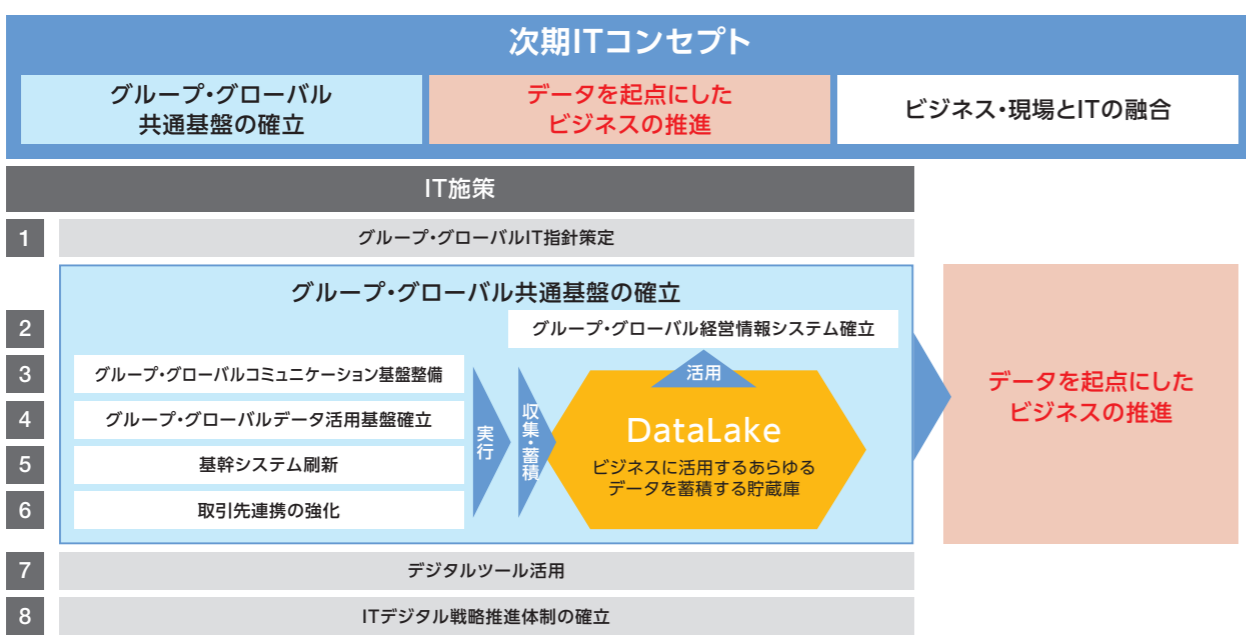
次期ITコンセプト

グループ・グローバル
共通基盤の確立

データを起点にした
ビジネスの推進

ビジネス・現場とITの融合

IT施策

1
グループ・グローバルIT指針策定

グループ・グローバル共通基盤の確立

2
グループ・グローバル経営情報システム確立

3
グループ・グローバルコミュニケーション基盤整備

4
グループ・グローバルデータ活用基盤確立

5
基幹システム刷新

6
取引先連携の強化

実行

収集・蓄積

活用

DataLake
ビジネスに活用するあらゆる
データを蓄積する貯蔵庫

データを起点にした
ビジネスの推進

7
デジタルツール活用

8
ITデジタル戦略推進体制の確立